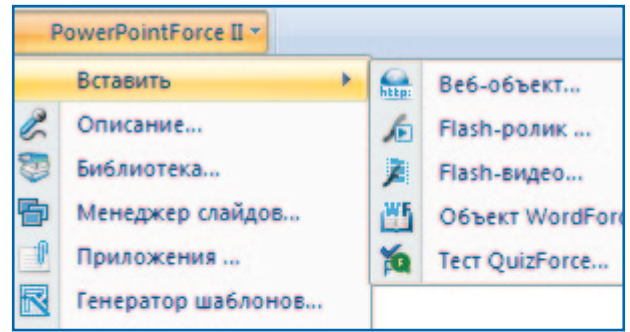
PowerPointForce II

Вставить
Описание...
Библиотека...
Менеджер слайдов...
Приложения ...
Генератор шаблонов...

http:
Веб-объект...
Flash-ролик ...
Flash-видео...
WF
Объект WordForc
Тест QuizForce...